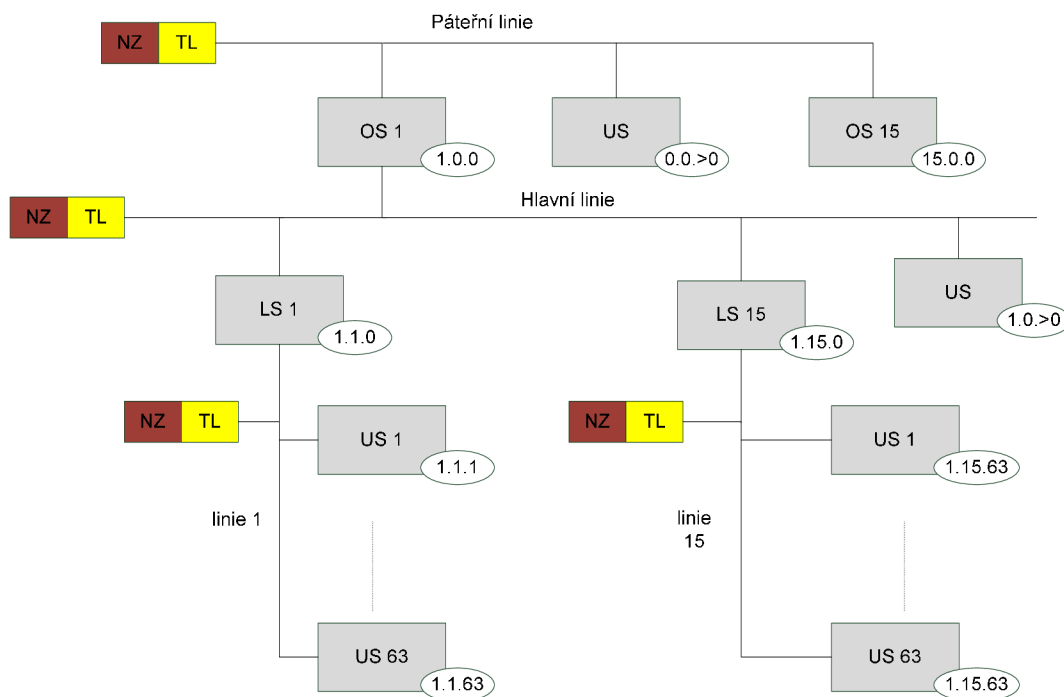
NZ TL

Páteřní linie

OS 1 1.0.0

US 0.0.>0

OS 15 15.0.0

NZ TL

Hlavní linie

LS 1 1.1.0

LS 15 1.15.0

US 1.0.>0

NZ TL

US 1 1.1.1

NZ TL

US 1 1.15.63

linie 1

linie 15

US 63 1.1.63

US 63 1.15.63